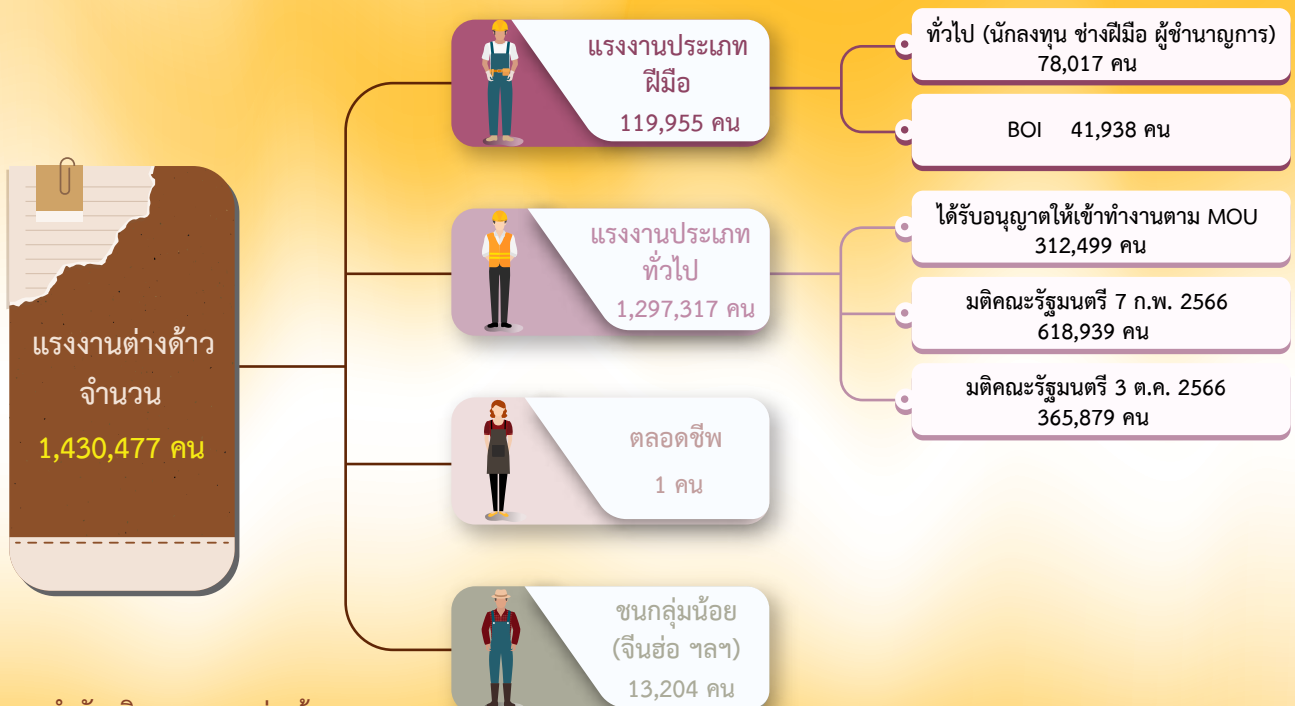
แรงงานต่างด้าว จำนวน 1,430,477 คน

แรงงานประเภทฝีมือ 119,955 คน

ทั่วไป (นักลงทุน ช่างฝีมือ ผู้ชำนาญการ) 78,017 คน

BOI 41,938 คน

แรงงานประเภททั่วไป 1,297,317 คน

ได้รับอนุญาตให้เข้าทำงานตาม MOU 312,499 คน

มติคณะรัฐมนตรี 7 ก.พ. 2566 618,939 คน

มติคณะรัฐมนตรี 3 ต.ค. 2566 365,879 คน

ตลอดชีพ 1 คน

ชนกลุ่มน้อย (จีนฮ่อ ฯลฯ) 13,204 คน

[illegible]